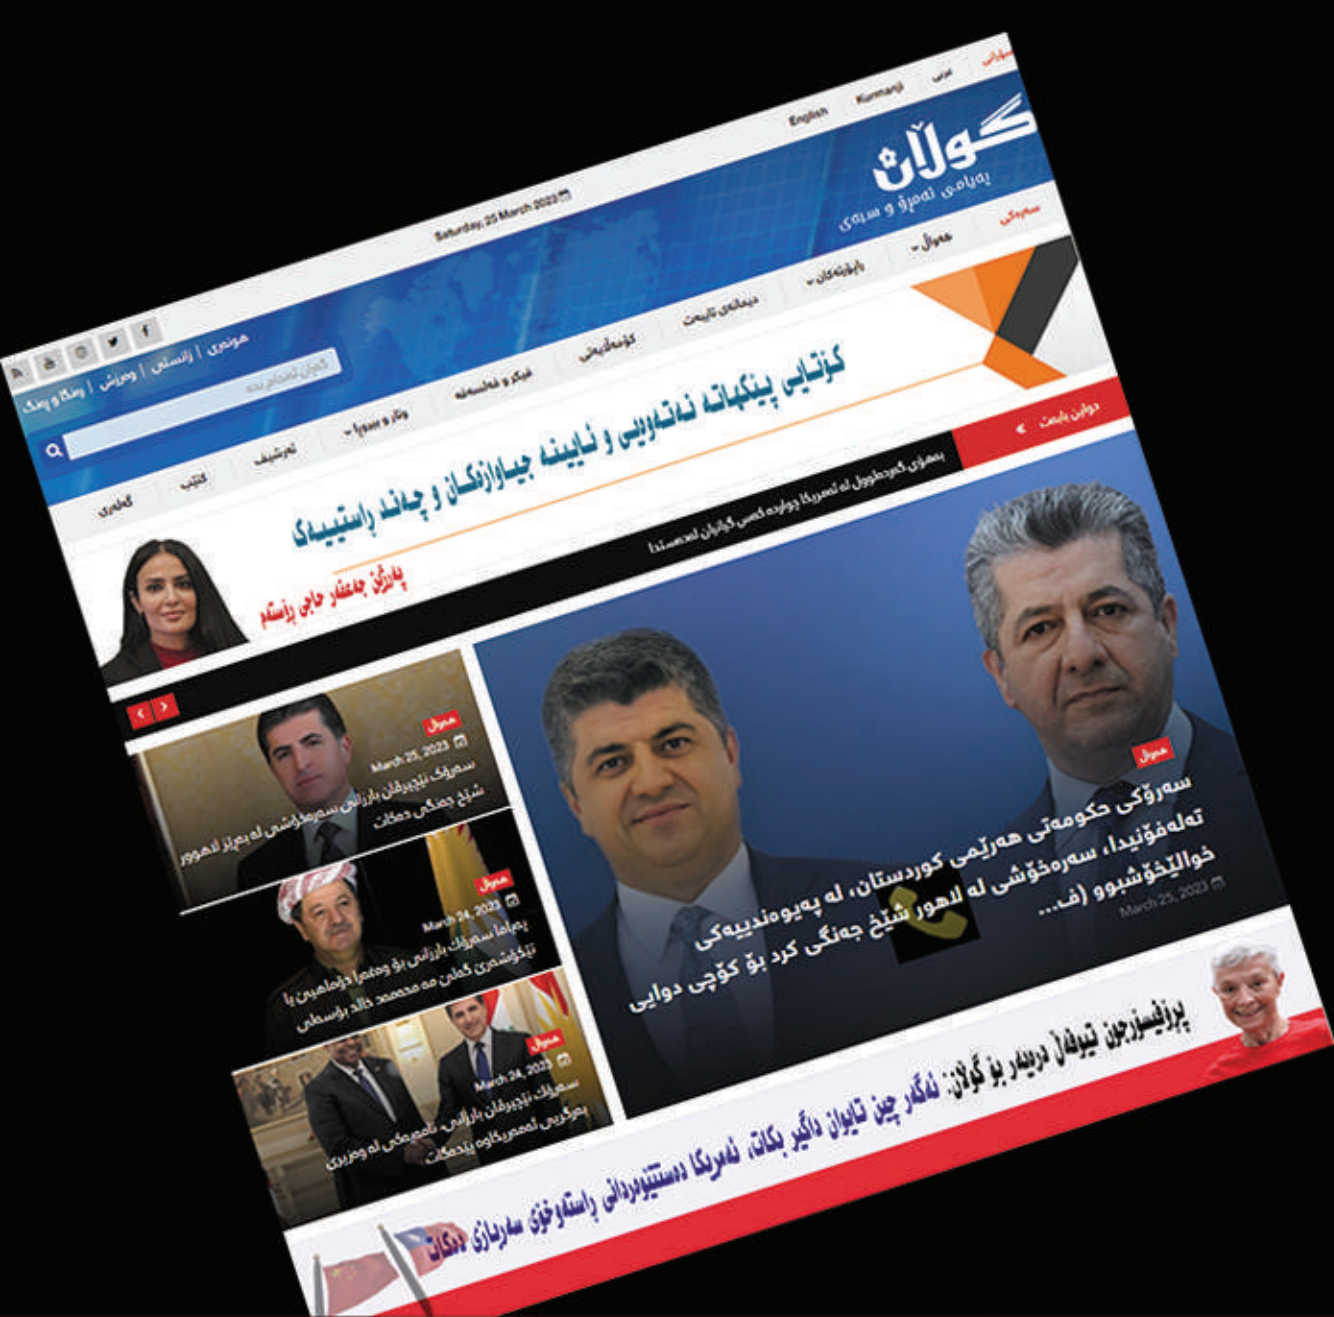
سۆرانی | عربی | Kurmanji | English

گوڵان
پەیامی ئەمڕۆ و سبەی

Saturday, 25 March 2023

هونەری | زانستی | وەرزش | ڕەنگ و ڕەنگ

سەرەکی | هەواڵ | بابەتەکان | دیمانەی تایبەت | کۆمەڵایەتی | فیکر و فەلسەفە | وتار و بیروڕا | ئەرشیف | کتێب | گەلەری

کزتایی پێکهاتە نەتەوەیی و ئایینە جیاوازەکان و چەند ڕاستییەک
پەرژین جەعفەر حاجی ڕۆستەم

دوایین بابەت

بەهۆی گەرمەکوول لە ئەمریکا چوارده کەس گیانیان لەدەستدا

هەواڵ
سەرۆکی حکومەتی هەرێمی کوردستان، لە پەیوەندییەکی تەلەفۆنیدا، سەرەخۆشی لە لاهور شێخ جەنگی کرد بۆ کۆچی دوایی خوالێخۆشبوو (ف...
March 25, 2023

هەواڵ
March 25, 2023
سەرۆک نێچیرڤان بارزانی سەرەخۆشی لە بەڕێز لاهوور شێخ جەنگی دەکات

هەواڵ
March 24, 2023
پەیامی سەرۆک بارزانی بۆ ڕێوڕەسمی دۆماهیی یادکردنەوەی گەلی مەحمەد خالد بۆسەلی

هەواڵ
March 24, 2023
سەرۆک نێچیرڤان بارزانی پێشوازی لە وەزیری بەرگریی ئەمەریکاوە دەکات

پرۆفیسۆر جۆن تیۆفاڵ دریبەر بۆ گوڵان: ئەگەر چین تایوان داگیر بکات، ئەمریکا دەستبەرداری پاراستنی سەربازی دەکات